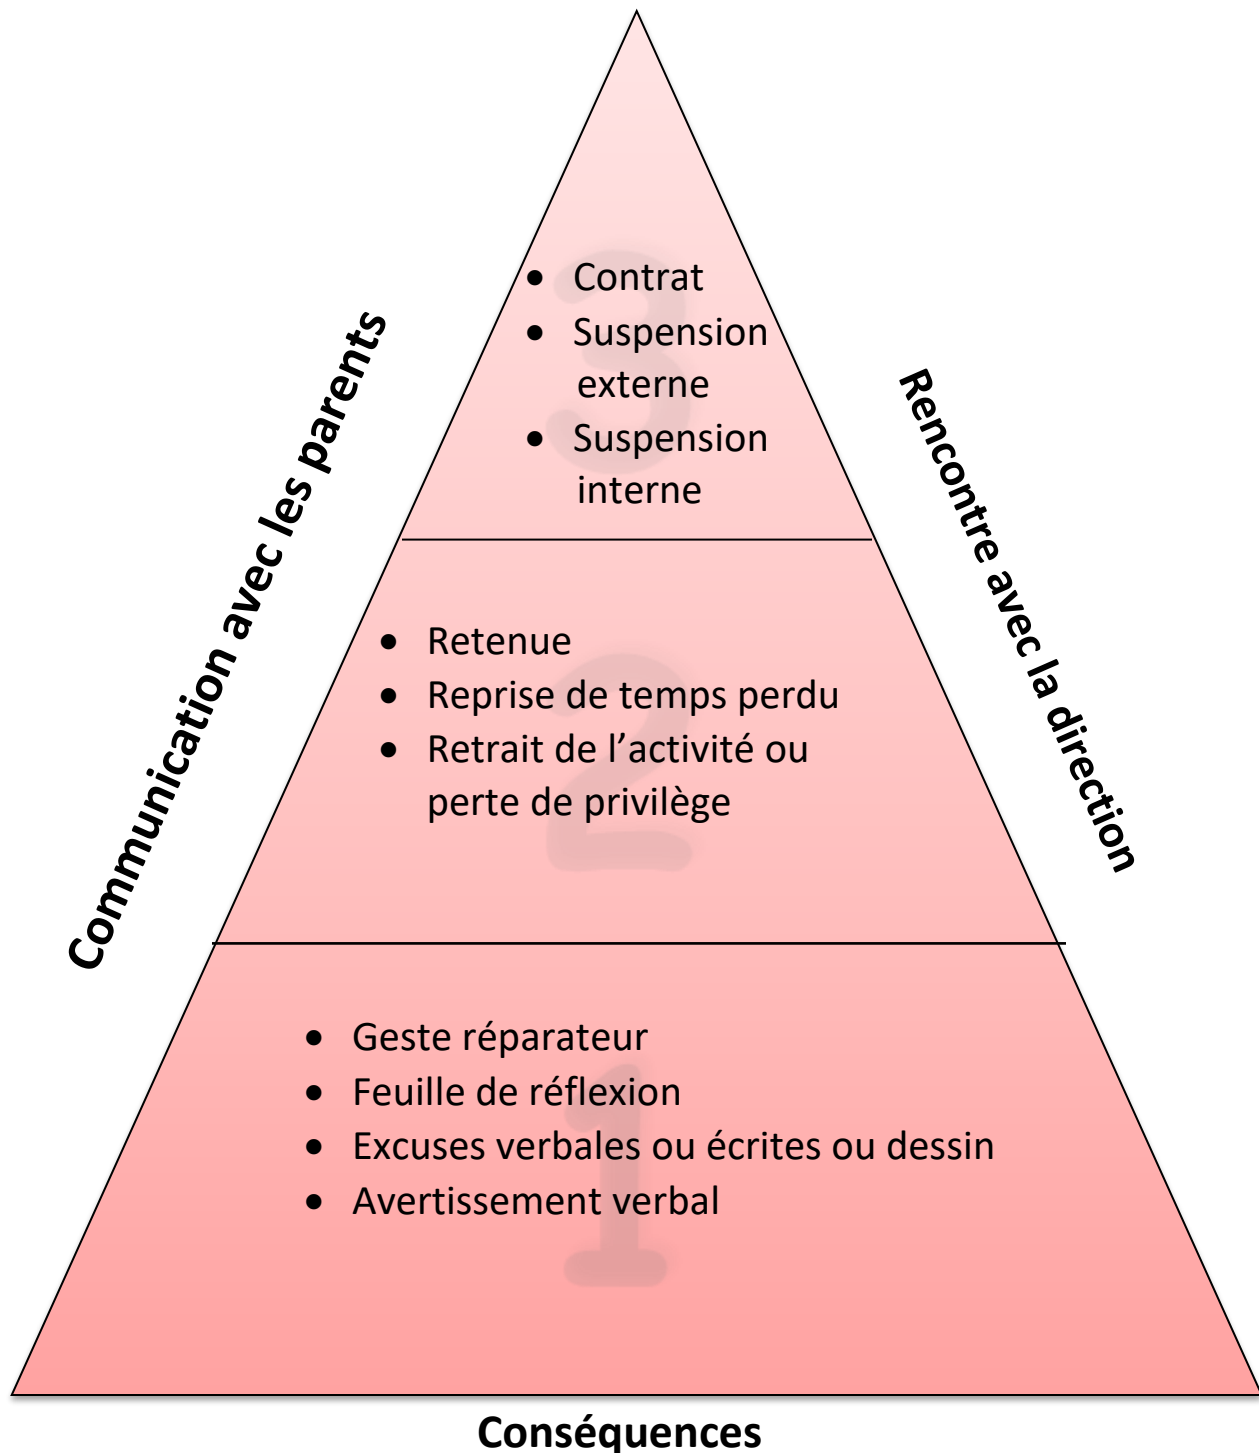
Communication avec les parents

3

- Contrat
- Suspension externe
- Suspension interne

Rencontre avec la direction

2

- Retenue
- Reprise de temps perdu
- Retrait de l’activité ou perte de privilège

1

- Geste réparateur
- Feuille de réflexion
- Excuses verbales ou écrites ou dessin
- Avertissement verbal

Conséquences